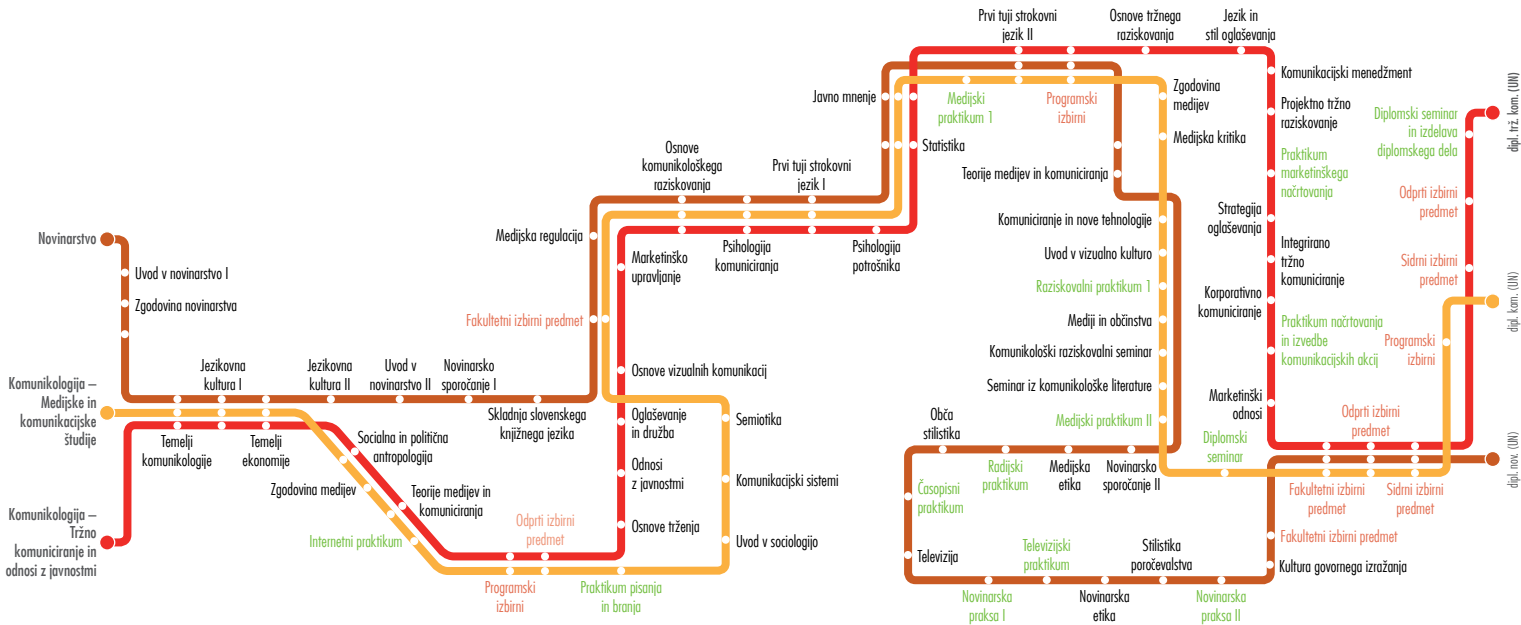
Novinarstvo

Komunikologija – Medijske in komunikacijske študije

Komunikologija – Tržno komuniciranje in odnosi z javnostmi

Uvod v novinarstvo I

Zgodovina novinarstva

Jezikovna kultura I

Jezikovna kultura II

Uvod v novinarstvo II

Novinarsko sporočanje I

Skladnja slovenskega knjižnega jezika

Temelji komunikologije

Temelji ekonomije

Socialna in politična antropologija

Zgodovina medijev

Teorije medijev in komuniciranja

Internetni praktikum

Odprti izbirni predmet

Programski izbirni

Praktikum pisanja in branja

Fakultetni izbirni predmet

Medijska regulacija

Osnove komunikološkega raziskovanja

Prvi tuji strokovni jezik I

Marketinško upravljanje

Psihologija komuniciranja

Psihologija potrošnika

Osnove vizualnih komunikacij

Oglaševanje in družba

Odnosi z javnostmi

Osnove trženja

Semiotika

Komunikacijski sistemi

Uvod v sociologijo

Javno mnenje

Statistika

Medijski praktikum 1

Programski izbirni

Prvi tuji strokovni jezik II

Osnove tržnega raziskovanja

Jezik in stil oglaševanja

Zgodovina medijev

Medijska kritika

Teorije medijev in komuniciranja

Komuniciranje in nove tehnologije

Uvod v vizualno kulturo

Raziskovalni praktikum 1

Mediji in občinstva

Komunikološki raziskovalni seminar

Seminar iz komunikološke literature

Medijski praktikum II

Komunikacijski menedžment

Projektno tržno raziskovanje

Praktikum marketinškega načrtovanja

Strategija oglaševanja

Integrirano tržno komuniciranje

Korporativno komuniciranje

Praktikum načrtovanja in izvedbe komunikacijskih akcij

Marketinški odnosi

Diplomski seminar

Diplomski seminar in izdelava diplomskega dela

Odprti izbirni predmet

Sidrni izbirni predmet

Programski izbirni

Odprti izbirni predmet

Fakultetni izbirni predmet

Sidrni izbirni predmet

Fakultetni izbirni predmet

Kultura govornega izražanja

dipl. trž. kom. (UN)

dipl. kom. (UN)

dipl. nov. (UN)

Obča stilistika

Časopisni praktikum

Radijski praktikum

Medijska etika

Novinarsko sporočanje II

Televizija

Televizijski praktikum

Stilistika poročevalstva

Novinarska praksa I

Novinarska etika

Novinarska praksa II